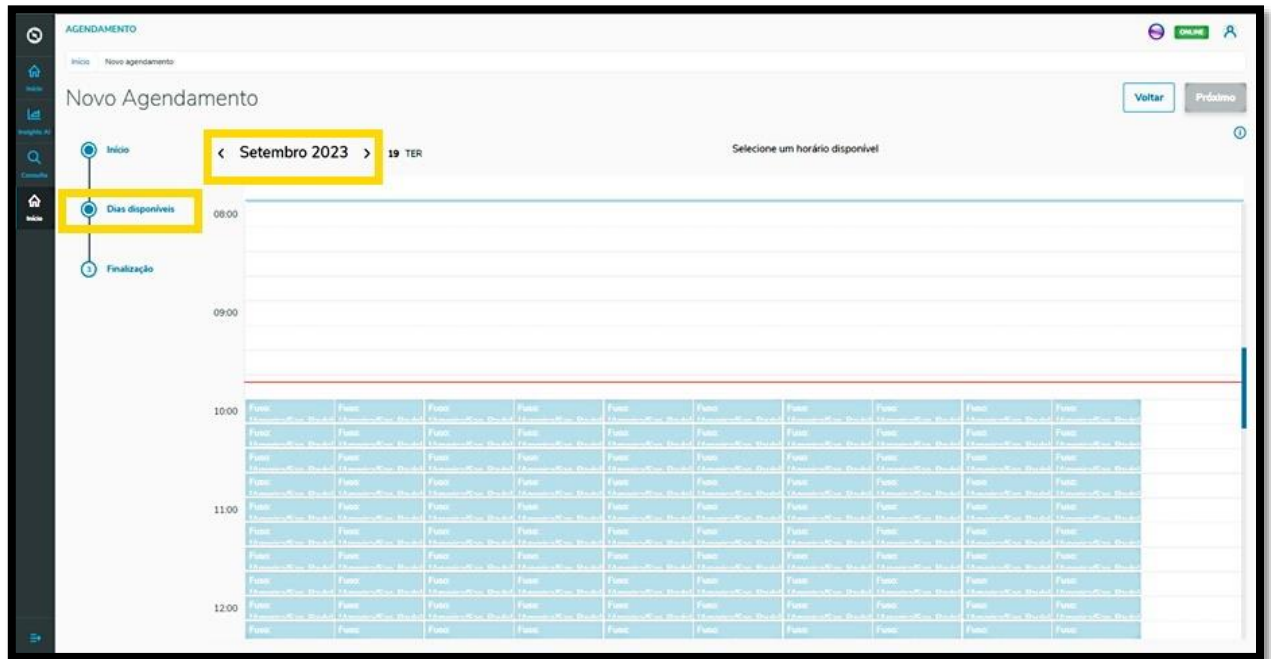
AGENDAMENTO

Início Novo agendamento

Novo Agendamento

Voltar Próximo

Início

Dias disponíveis

Finalização

< Setembro 2023 > 19 TER

Selecione um horário disponível

08:00

09:00

10:00

11:00

12:00

Fuso: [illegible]